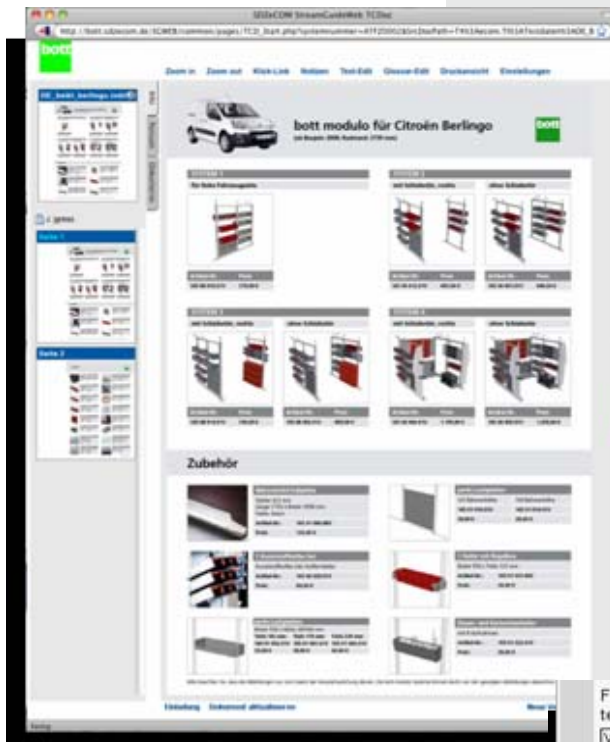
SDZeCOM StreamGuideWeb TCDoc

http://tcdi.sdzecom.de/SCWEB/common/pages/TCDi_Start.php?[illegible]

bott

Zoom in Zoom out Klick-Link Notizen Text-Edit Glossar-Edit Druckansicht Einstellungen

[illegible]

bott modulo für Citroën Berlingo

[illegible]

bott

SYSTEM 1

SYSTEM 2

SYSTEM 3

SYSTEM 4

Zubehör

Seite 1

Seite 2

Einleitung Dokument aktualisieren

F
te